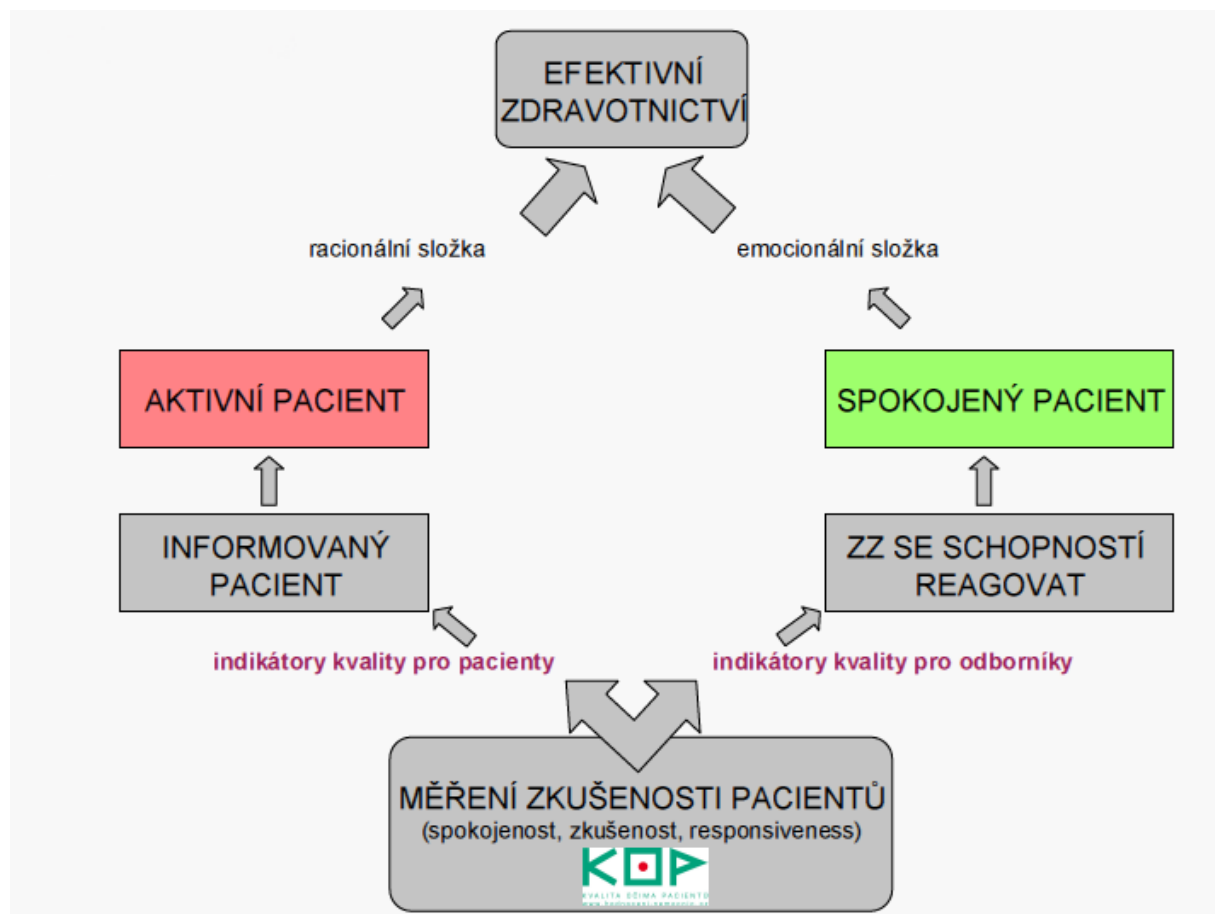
EFEKTIVNÍ ZDRAVOTNICTVÍ

racionální složka

emocionální složka

AKTIVNÍ PACIENT

SPOKOJENÝ PACIENT

INFORMOVANÝ PACIENT

ZZ SE SCHOPNOSTÍ REAGOVAT

indikátory kvality pro pacienty

indikátory kvality pro odborníky

MĚŘENÍ ZKUŠENOSTI PACIENTŮ
(spokojenost, zkušenost, responsiveness)

KOP
KVALITA OČIMA PACIENTŮ
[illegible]